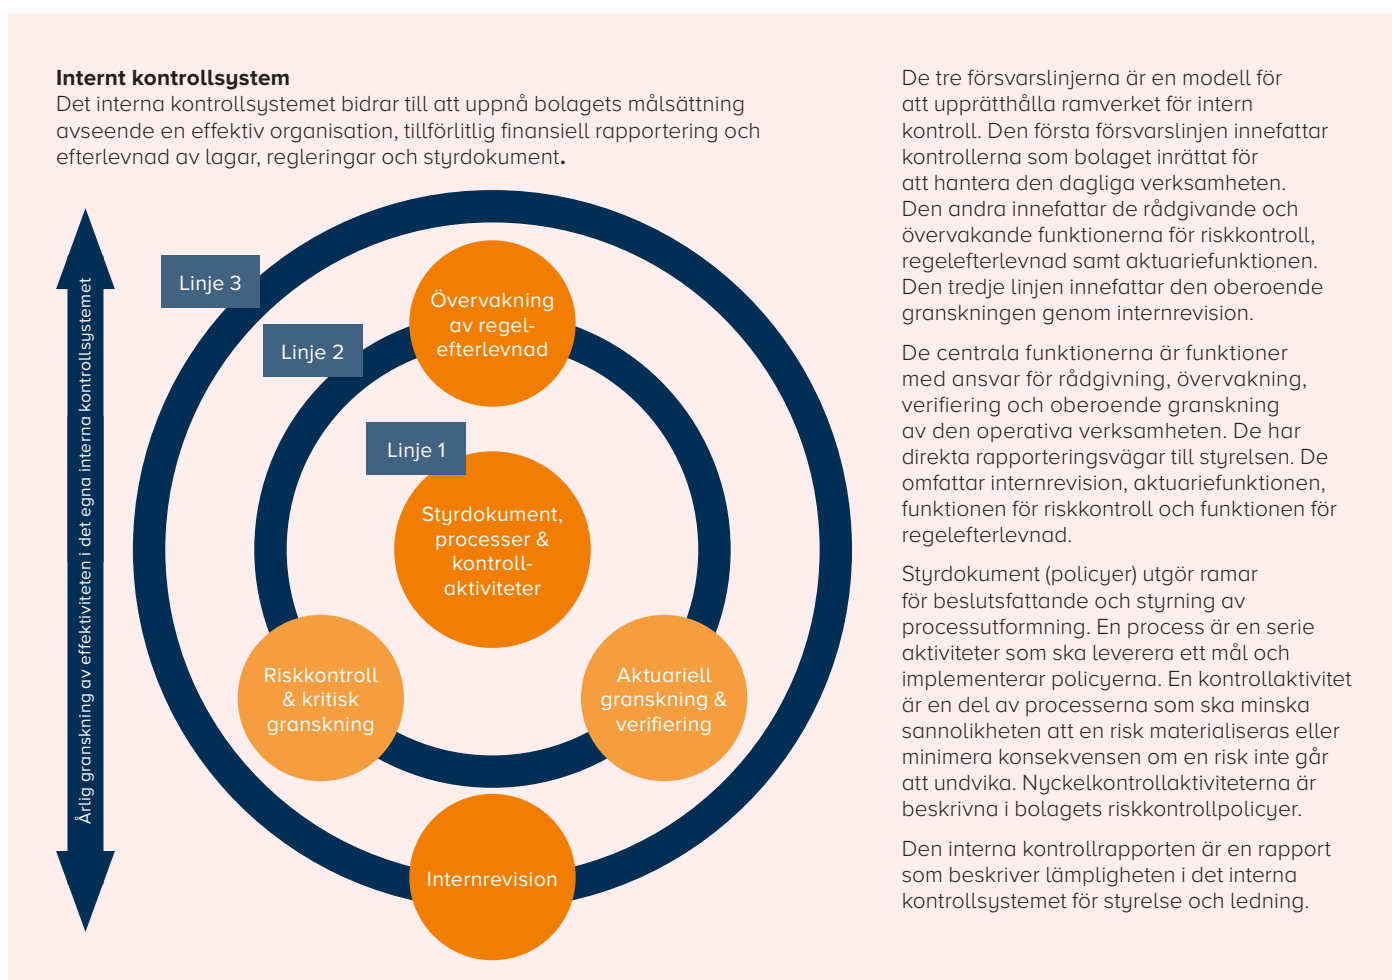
**Internt kontrollsystem**
Det interna kontrollsystemet bidrar till att uppnå bolagets målsättning avseende en effektiv organisation, tillförlitlig finansiell rapportering och efterlevnad av lagar, regleringar och styrdokument.

Årlig granskning av effektiviteten i det egna interna kontrollsystemet

Linje 3

Linje 2

Linje 1

Övervakning av regelefterlevnad

Styrdokument, processer & kontrollaktiviteter

Riskkontroll & kritisk granskning

Aktuariell granskning & verifiering

Internrevision

De tre försvarslinjerna är en modell för att upprätthålla ramverket för intern kontroll. Den första försvarslinjen innefattar kontrollerna som bolaget inrättat för att hantera den dagliga verksamheten. Den andra innefattar de rådgivande och övervakande funktionerna för riskkontroll, regelefterlevnad samt aktuariefunktionen. Den tredje linjen innefattar den oberoende granskningen genom internrevision.

De centrala funktionerna är funktioner med ansvar för rådgivning, övervakning, verifiering och oberoende granskning av den operativa verksamheten. De har direkta rapporteringsvägar till styrelsen. De omfattar internrevision, aktuariefunktionen, funktionen för riskkontroll och funktionen för regelefterlevnad.

Styrdokument (policyer) utgör ramar för beslutsfattande och styrning av processutformning. En process är en serie aktiviteter som ska leverera ett mål och implementerar policyerna. En kontrollaktivitet är en del av processerna som ska minska sannolikheten att en risk materialiseras eller minimera konsekvensen om en risk inte går att undvika. Nyckelkontrollaktiviteterna är beskrivna i bolagets riskkontrollpolicyer.

Den interna kontrollrapporten är en rapport som beskriver lämpligheten i det interna kontrollsystemet för styrelse och ledning.